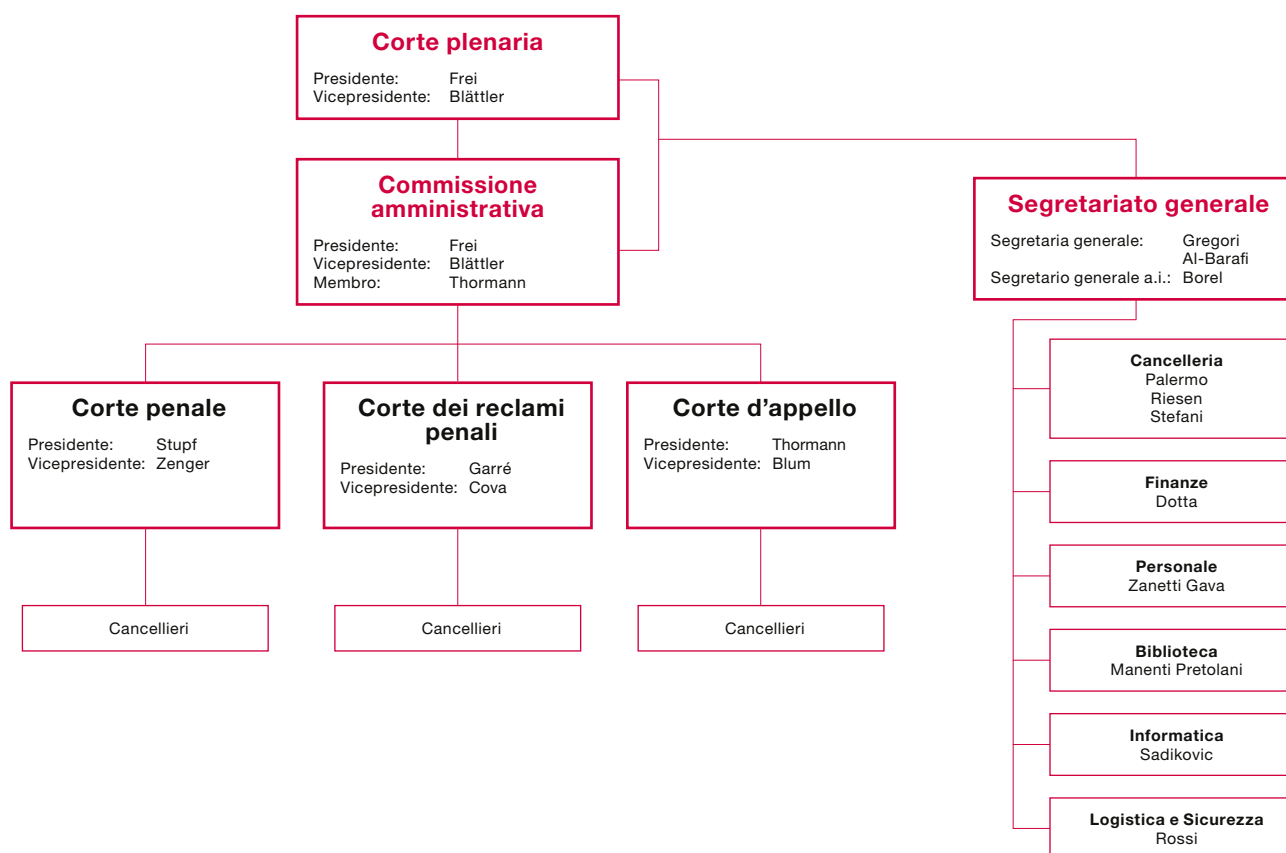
Corte plenaria
Presidente: Frei
Vicepresidente: Blättler

Commissione amministrativa
Presidente: Frei
Vicepresidente: Blättler
Membro: Thormann

Segretariato generale
Segretaria generale: Gregori
Al-Barafi
Segretario generale a.i.: Borel

Corte penale
Presidente: Stupf
Vicepresidente: Zenger

Corte dei reclami penali
Presidente: Garré
Vicepresidente: Cova

Corte d'appello
Presidente: Thormann
Vicepresidente: Blum

Cancellieri

Cancellieri

Cancellieri

Cancelleria
Palermo
Riesen
Stefani

Finanze
Dotta

Personale
Zanetti Gava

Biblioteca
Manenti Pretolani

Informatica
Sadikovic

Logistica e Sicurezza
Rossi